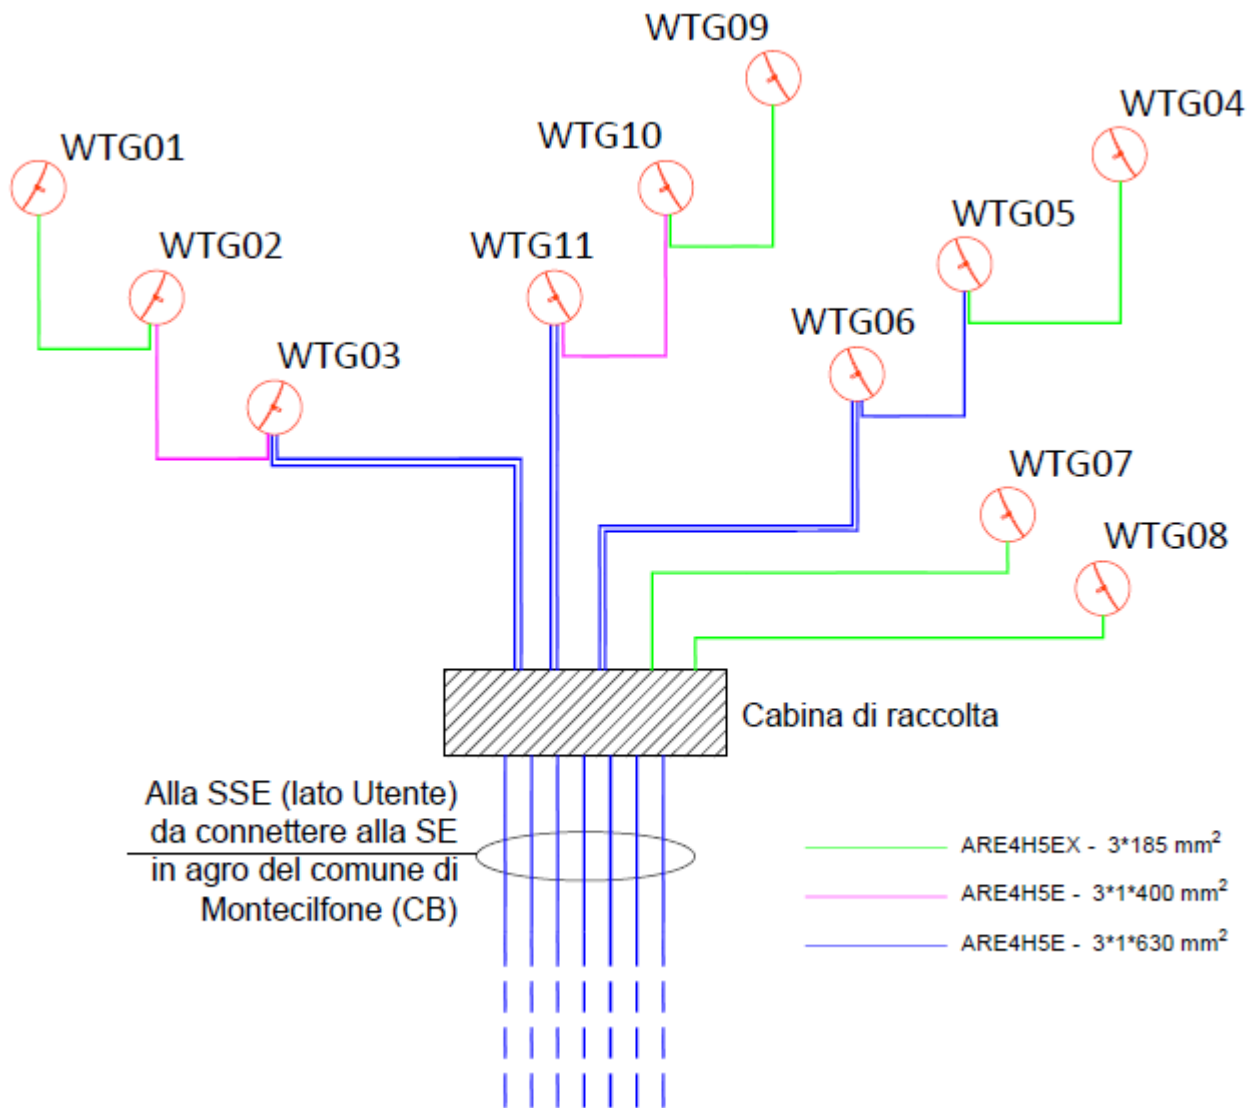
WTG09

WTG04

WTG01

WTG10

WTG05

WTG02

WTG11

WTG06

WTG03

WTG07

WTG08

Cabina di raccolta

Alla SSE (lato Utente) da connettere alla SE in agro del comune di Montecilfone (CB)

ARE4H5EX - 3*185 mm$^2$

ARE4H5E - 3*1*400 mm$^2$

ARE4H5E - 3*1*630 mm$^2$